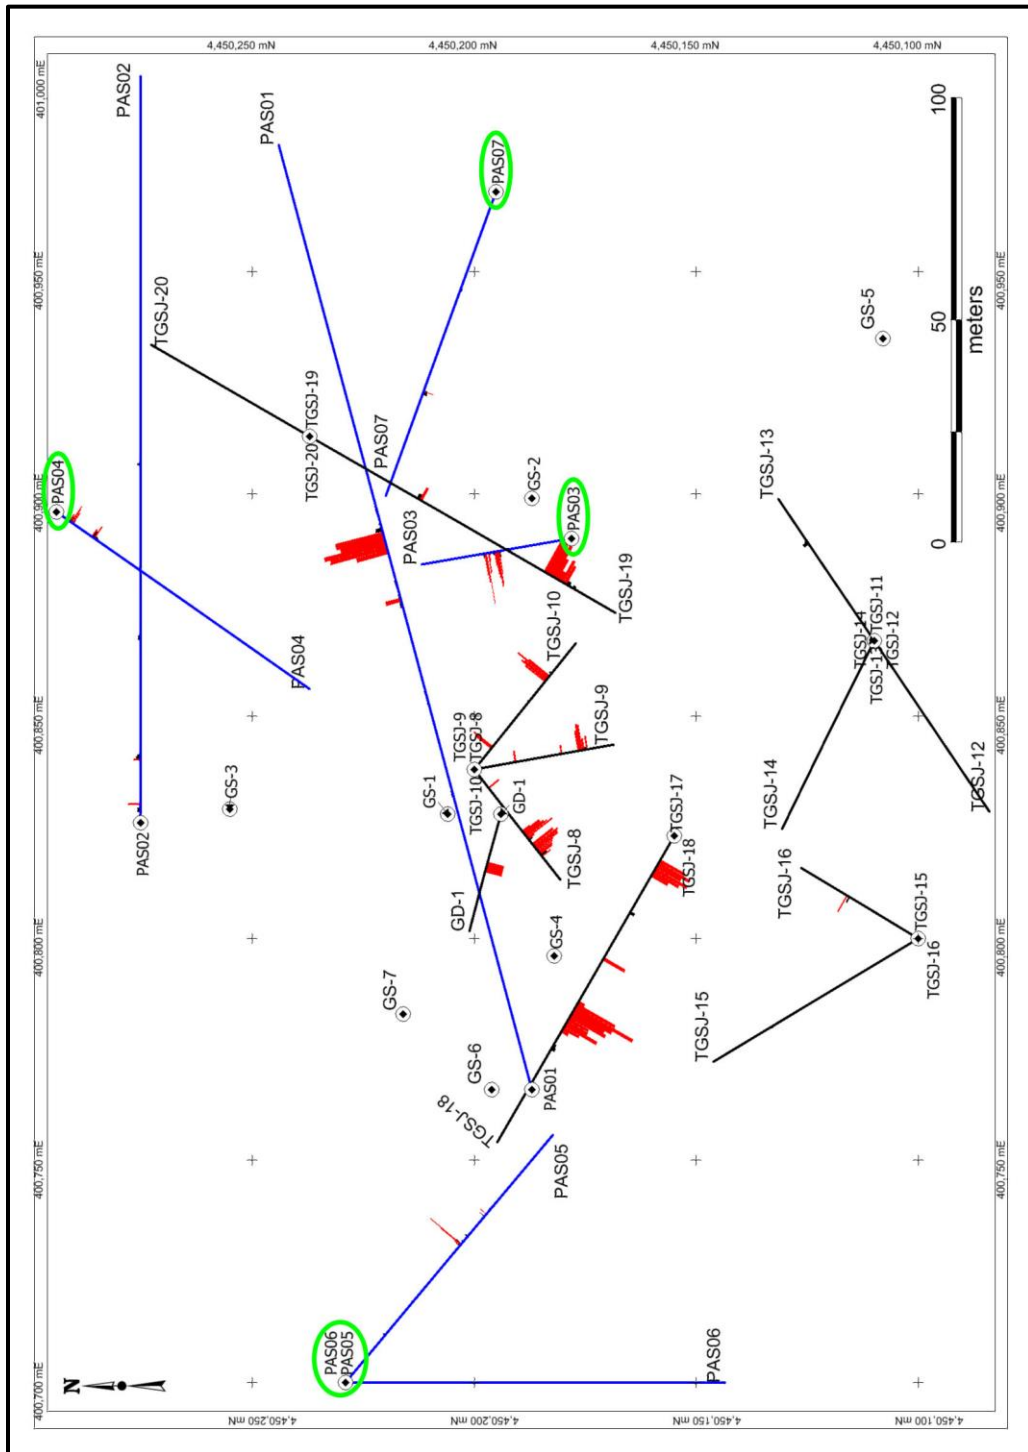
4,450,250 mN
4,450,200 mN
4,450,150 mN
4,450,100 mN
401,000 mE
400,950 mE
400,900 mE
400,850 mE
400,800 mE
400,750 mE
400,700 mE
4,450,250 mN
4,450,200 mN
4,450,150 mN
4,450,100 mN
400,950 mE
400,900 mE
400,850 mE
400,800 mE
400,750 mE
100
50
0
meters
N
PAS02
PAS01
PAS07
TGSJ-20
TGSJ-19
TGSJ-20
PAS07
PAS04
PAS03
PAS03
TGSJ-19
GS-2
GS-5
TGSJ-13
TGSJ-10
PAS04
TGSJ-14
TGSJ-11
TGSJ-13
TGSJ-12
TGSJ-9
TGSJ-8
TGSJ-9
TGSJ-10
GS-3
GS-1
GD-1
TGSJ-12
TGSJ-14
TGSJ-17
TGSJ-18
TGSJ-8
PAS02
GD-1
TGSJ-16
TGSJ-15
TGSJ-16
GS-4
GS-7
TGSJ-15
GS-6
PAS01
TGSJ-18
PAS05
PAS06
PAS05
PAS06